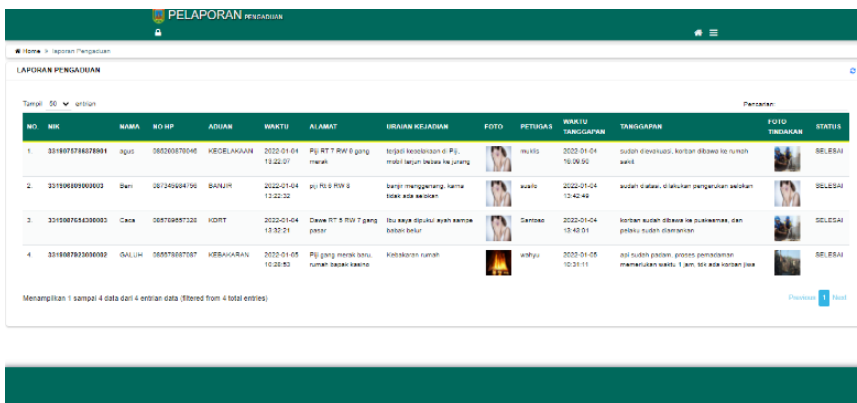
PELAPORAN PENGADUAN

Home > laporan Pengaduan

LAPORAN PENGADUAN

Tampil 50 entrian

Pencarian:

| NO. | NIK | NAMA | NO HP | ADUAN | WAKTU | ALAMAT | URAIAN KEJADIAN | FOTO | PETUGAS | WAKTU TANGGAPAN | TANGGAPAN | FOTO TINDAKAN | STATUS |
|---|---|---|---|---|---|---|---|---|---|---|---|---|---|
| 1. | 3318075786378901 | agus | 085200878046 | KECELAKAAN | 2022-01-04 13:22:07 | Piji RT 7 RW 8 gang merak | terjadi kecelakaan di Piji, mobil terjun bebas ke jurang | | mukti | 2022-01-04 16:06:50 | sudah dievakuasi, korban dibawa ke rumah sakit | | SELESAI |
| 2. | 3315060900000003 | Beri | 087345684756 | BANJIR | 2022-01-04 13:22:32 | piji Rt 8 RW 8 | banjir menggenang, karna tidak ada selokan | | suarlo | 2022-01-04 13:42:49 | sudah diatasi, dilakukan pengerukan selokan | | SELESAI |
| 3. | 3318087654300003 | Caca | 085769657328 | KDRT | 2022-01-04 13:32:21 | Dawe RT 5 RW 7 gang pasar | Ibu saya dipukul ayah sampe babak belur | | Santoso | 2022-01-04 13:43:01 | korban sudah dibawa ke puskesmas, dan pelaku sudah diamankan | | SELESAI |
| 4. | 3318087923000002 | GALUH | 085578687087 | KEBAKARAN | 2022-01-05 10:28:53 | Piji gang merak baru, rumah bapak kasmo | Kebakaran rumah | | wahyu | 2022-01-05 10:31:11 | api sudah padam, proses pemadaman memerlukan waktu 1 jam, tdk ada korban jiwa | | SELESAI |

Menampilkan 1 sampai 4 data dari 4 entrian data (filtered from 4 total entries)

Previous 1 Next